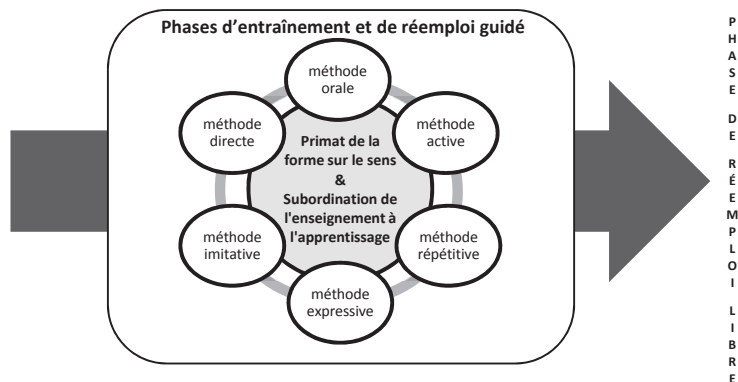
Phases d'entraînement et de réemploi guidé

méthode orale

méthode active

méthode répétitive

méthode expressive

méthode imitative

méthode directe

Primat de la forme sur le sens & Subordination de l'enseignement à l'apprentissage

PHASE DE RÉEMPLOI LIBRE